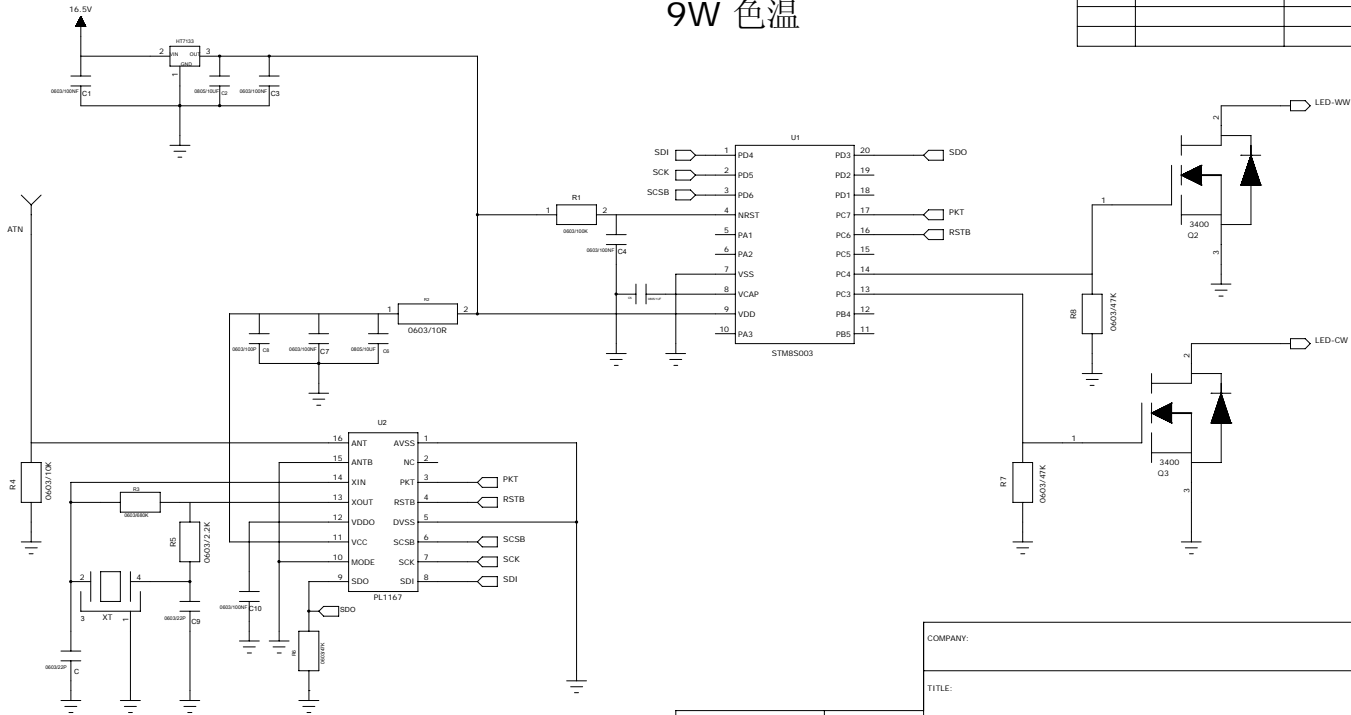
9W 色温

16.5V
HT7133
2 VIN OUT 3
GND
1
0603/100NF C1
0805/10UF C2
0603/100NF C3

ATN

R4 0603/10K

U1
SDI 1 PD4
SCK 2 PD5
SCSB 3 PD6
R1 1 2 4 NRST
0603/100K
5 PA1
0603/100NF C4
6 PA2
7 VSS
8 VCAP
9 VDD
10 PA3
PD3 20 SDO
PD2 19
PD1 18
PC7 17 PKT
PC6 16 RSTB
PC5 15
PC4 14
PC3 13
PB4 12
PB5 11
STM8S003

R2
1 0603/10R 2
0603/100P C8
0603/100NF C7
0805/10UF C6

U2
16 ANT
15 ANTB
14 XIN
13 XOUT
12 VDDO
11 VCC
10 MODE
9 SDO
AVSS 1
NC 2
PKT 3 PKT
RSTB 4 RSTB
DVSS 5
SCSB 6 SCSB
SCK 7 SCK
SDI 8 SDI
PL1167

R3
0603/680K
R5 0603/2.2K
2 4
3 XT 1
0603/22P C9
0603/22P C
0603/100NF C10
SDO
R6 0603/47K

LED-WW
2
1
3400
Q2
3
R8 0603/47K

LED-CW
2
1
3400
Q3
3
R7 0603/47K

COMPANY:
TITLE: